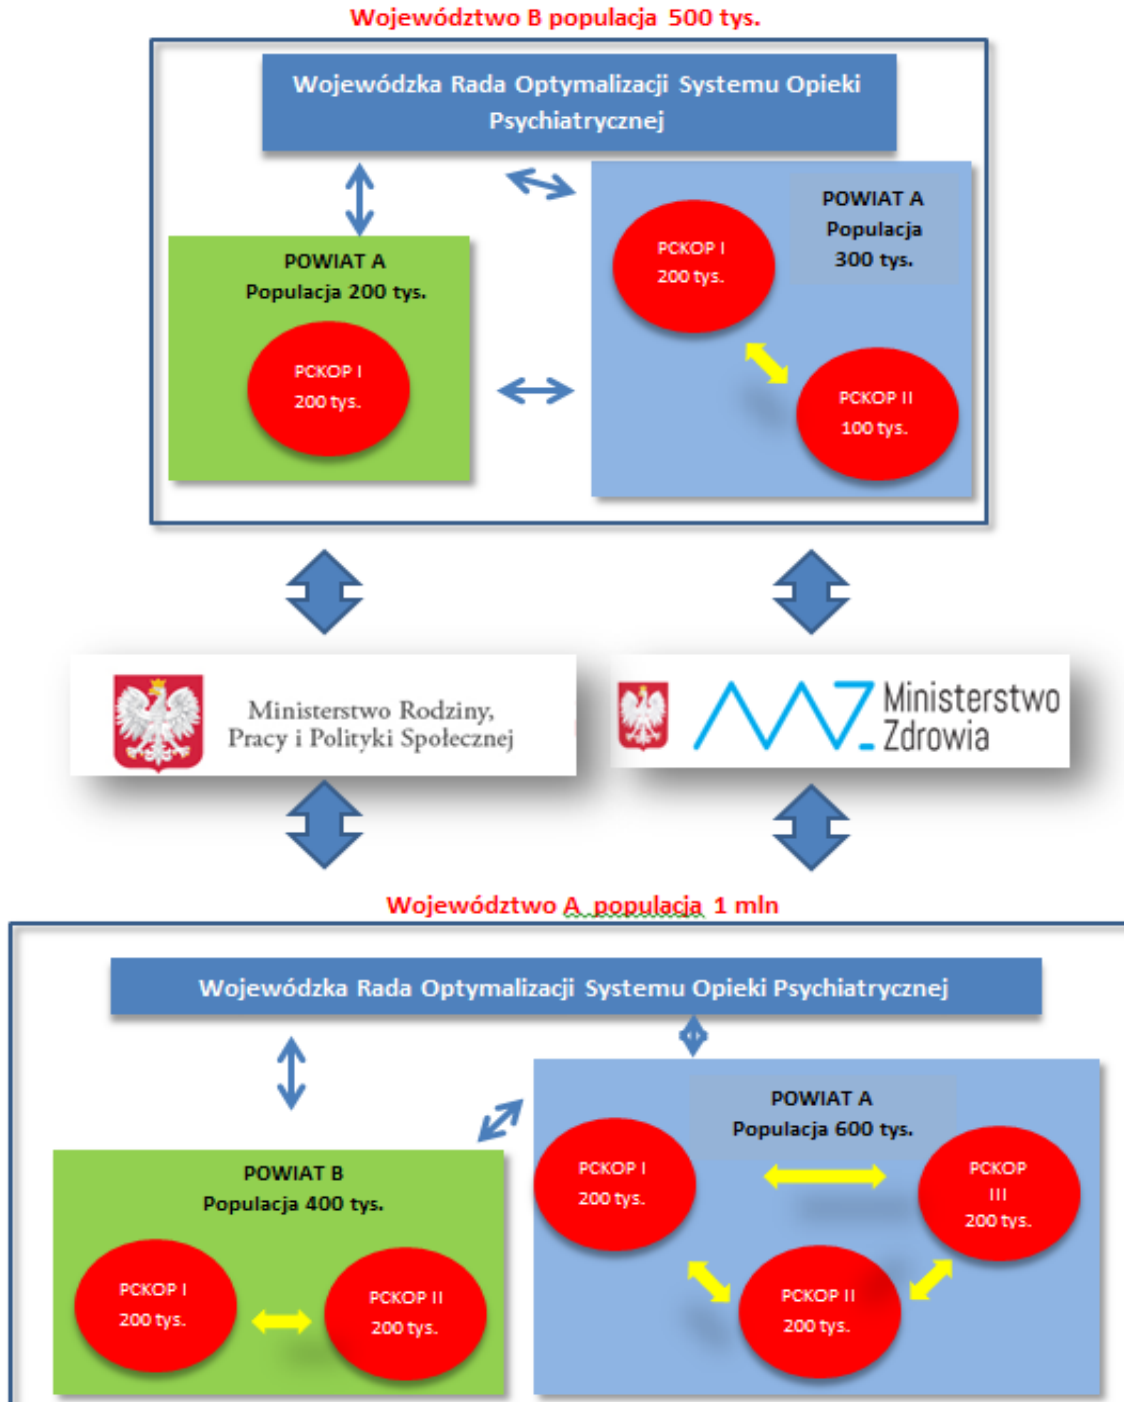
Województwo B populacja 500 tys.

Wojewódzka Rada Optymalizacji Systemu Opieki Psychiatrycznej

POWIAT A
Populacja 200 tys.

PCKOP I
200 tys.

POWIAT A
Populacja
300 tys.

PCKOP I
200 tys.

PCKOP II
100 tys.

Ministerstwo Rodziny, Pracy i Polityki Społecznej

Ministerstwo Zdrowia

Województwo A populacja 1 mln

Wojewódzka Rada Optymalizacji Systemu Opieki Psychiatrycznej

POWIAT B
Populacja 400 tys.

PCKOP I
200 tys.

PCKOP II
200 tys.

POWIAT A
Populacja 600 tys.

PCKOP I
200 tys.

PCKOP
III
200 tys.

PCKOP II
200 tys.